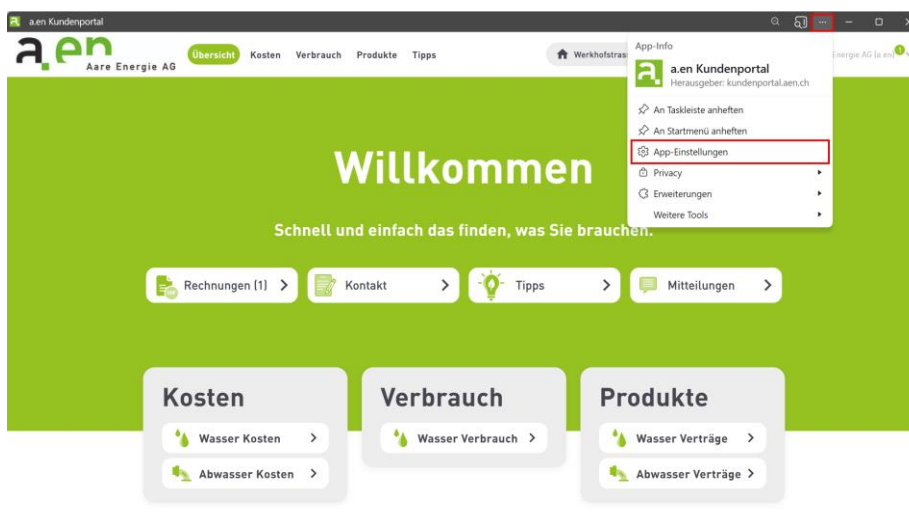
a.en Kundenportal

a.en Aare Energie AG

Übersicht Kosten Verbrauch Produkte Tipps

Werkhofstras

Energie AG (a.en)

App-Info

a.en Kundenportal
Herausgeber: kundenportal.aen.ch

An Taskleiste anheften
An Startmenü anheften
App-Einstellungen
Privacy
Erweiterungen
Weitere Tools

Willkommen

Schnell und einfach das finden, was Sie brauchen.

Rechnungen (1) >
Kontakt >
Tipps >
Mitteilungen >

Kosten
Wasser Kosten >
Abwasser Kosten >

Verbrauch
Wasser Verbrauch >

Produkte
Wasser Verträge >
Abwasser Verträge >